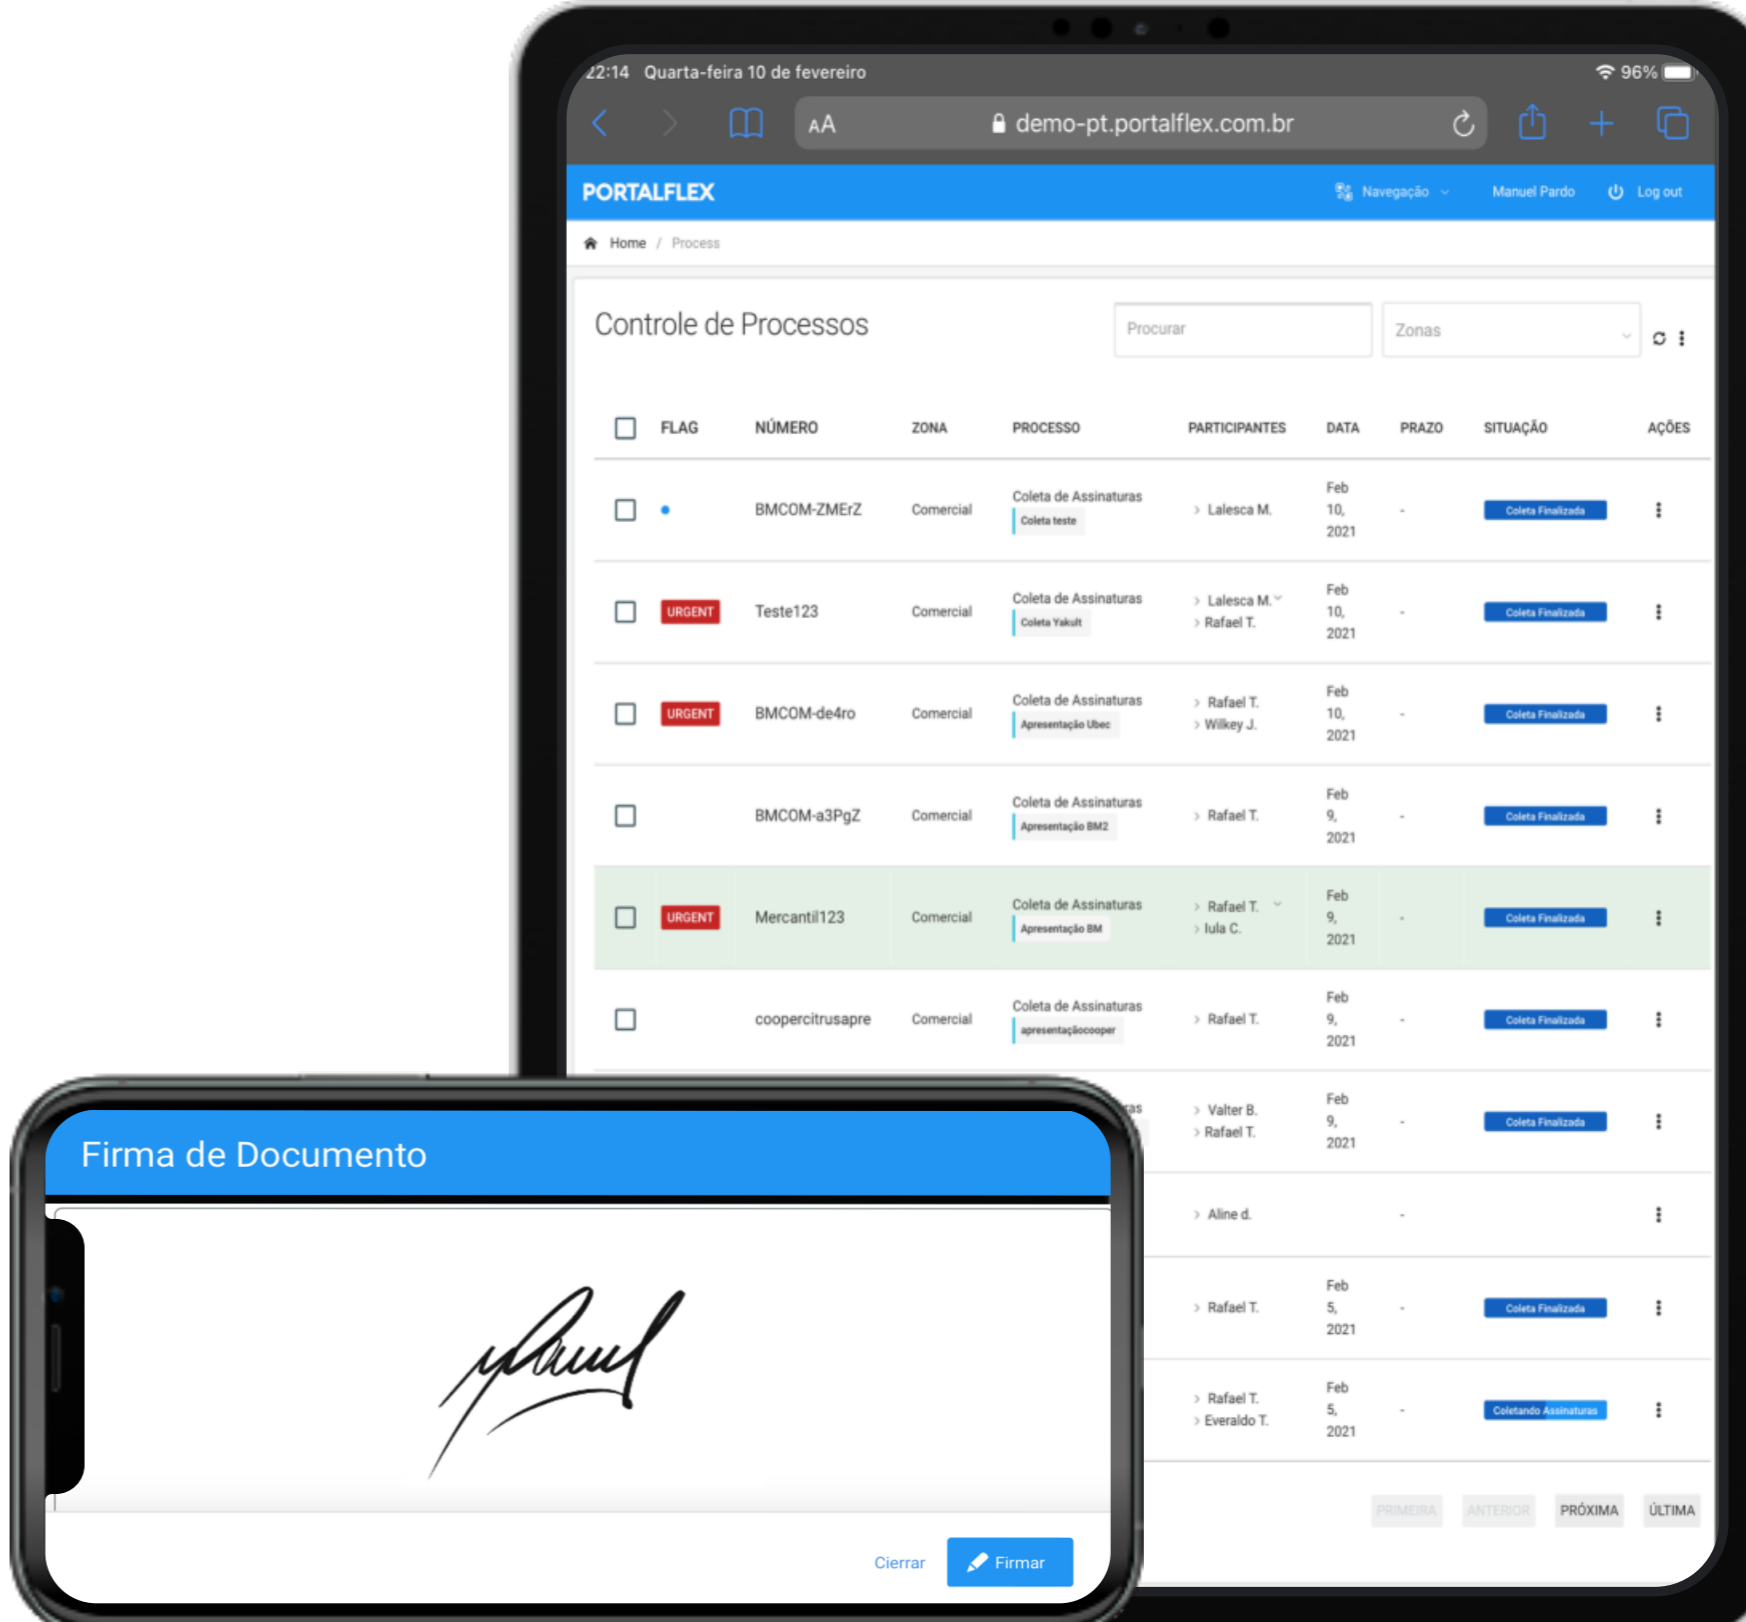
22:14 Quarta-feira 10 de fevereiro
96%
AA demo-pt.portalflex.com.br

PORTALFLEX
Navegação Manuel Pardo Log out

Home / Process

Controle de Processos
Procurar
Zonas

| | FLAG | NÚMERO | ZONA | PROCESSO | PARTICIPANTES | DATA | PRAZO | SITUAÇÃO | AÇÕES |
|---|---|---|---|---|---|---|---|---|---|
| | • | BMCOM-ZMErZ | Comercial | Coleta de Assinaturas Coleta teste | Lalesca M. | Feb 10, 2021 | - | Coleta Finalizada | |
| | URGENT | Teste123 | Comercial | Coleta de Assinaturas Coleta Yakult | Lalesca M. Rafael T. | Feb 10, 2021 | - | Coleta Finalizada | |
| | URGENT | BMCOM-de4ro | Comercial | Coleta de Assinaturas Apresentação Ubec | Rafael T. Wilkey J. | Feb 10, 2021 | - | Coleta Finalizada | |
| | | BMCOM-a3PgZ | Comercial | Coleta de Assinaturas Apresentação BM2 | Rafael T. | Feb 9, 2021 | - | Coleta Finalizada | |
| | URGENT | Mercantil123 | Comercial | Coleta de Assinaturas Apresentação BM | Rafael T. Iula C. | Feb 9, 2021 | - | Coleta Finalizada | |
| | | coopercitrusapre | Comercial | Coleta de Assinaturas apresentaçãocooper | Rafael T. | Feb 9, 2021 | - | Coleta Finalizada | |
| | | | | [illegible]as | Valter B. Rafael T. | Feb 9, 2021 | - | Coleta Finalizada | |
| | | | | | Aline d. | | - | | |
| | | | | | Rafael T. | Feb 5, 2021 | - | Coleta Finalizada | |
| | | | | | Rafael T. Everaldo T. | Feb 5, 2021 | - | Coletando Assinaturas | |

PRIMEIRA ANTERIOR PRÓXIMA ÚLTIMA

Firma de Documento

Cierrar Firmar